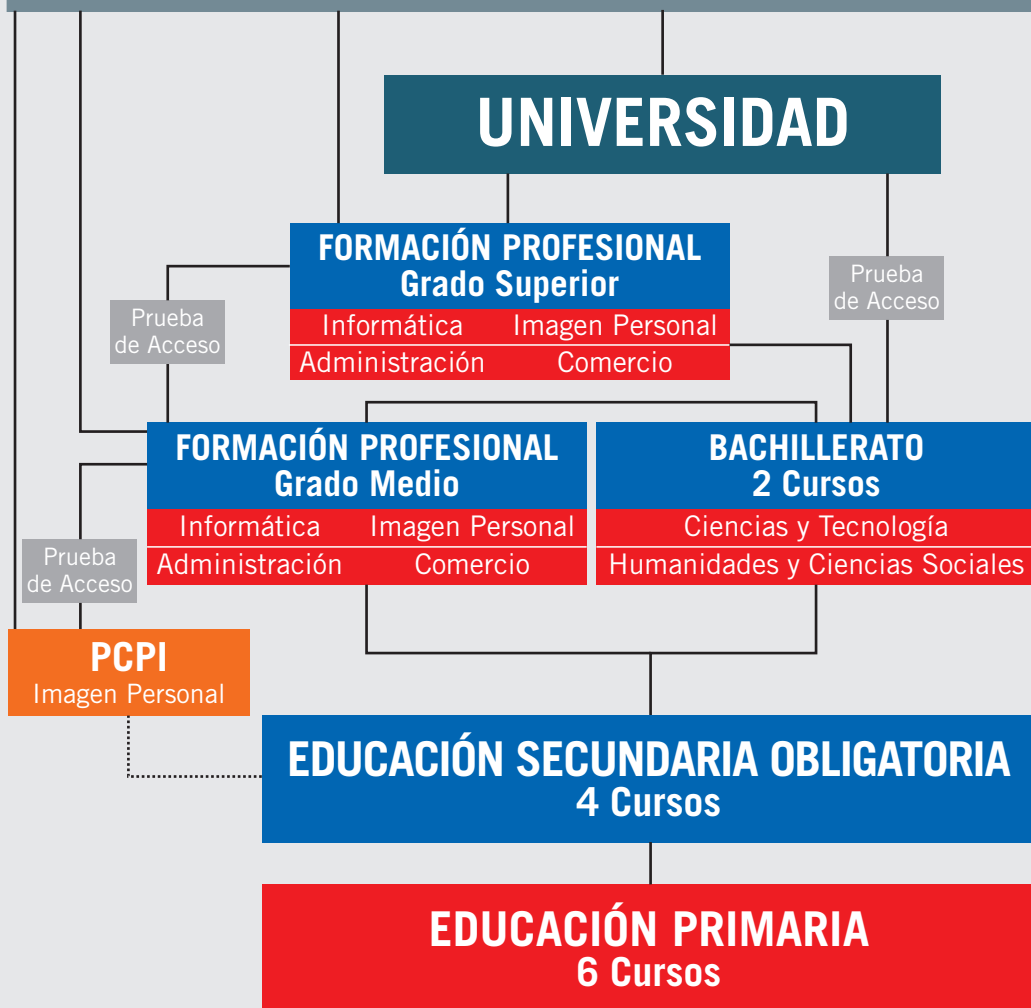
UNIVERSIDAD

Prueba de Acceso

FORMACIÓN PROFESIONAL
Grado Superior

Informática Imagen Personal
Administración Comercio

Prueba de Acceso

FORMACIÓN PROFESIONAL
Grado Medio

Informática Imagen Personal
Administración Comercio

BACHILLERATO
2 Cursos

Ciencias y Tecnología
Humanidades y Ciencias Sociales

Prueba de Acceso

PCPI
Imagen Personal

EDUCACIÓN SECUNDARIA OBLIGATORIA
4 Cursos

EDUCACIÓN PRIMARIA
6 Cursos